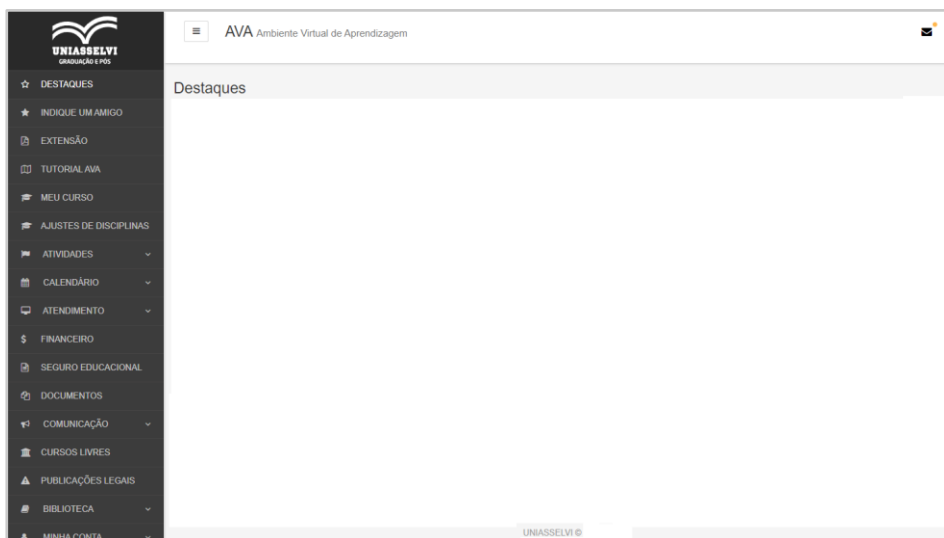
UNIASSELVI
GRADUAÇÃO E PÓS

DESTAQUES
INDIQUE UM AMIGO
EXTENSÃO
TUTORIAL AVA
MEU CURSO
AJUSTES DE DISCIPLINAS
ATIVIDADES
CALENDÁRIO
ATENDIMENTO
FINANCEIRO
SEGURO EDUCACIONAL
DOCUMENTOS
COMUNICAÇÃO
CURSOS LIVRES
PUBLICAÇÕES LEGAIS
BIBLIOTECA
MINHA CONTA

≡ AVA Ambiente Virtual de Aprendizagem

Destaques

UNIASSELVI ©